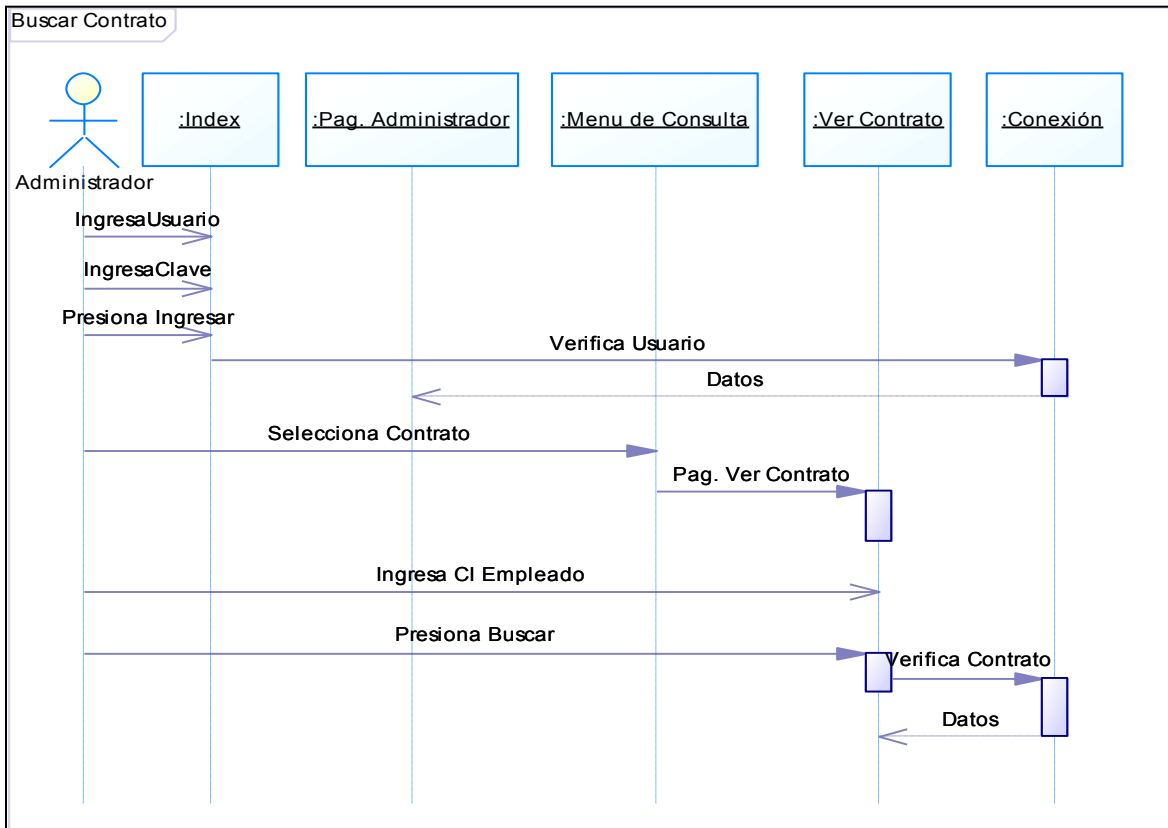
Buscar Contrato

Administrador

:Index

:Pag. Administrador

:Menu de Consulta

:Ver Contrato

:Conexión

IngresaUsuario

IngresaClave

Presiona Ingresar

Verifica Usuario

Datos

Selecciona Contrato

Pag. Ver Contrato

Ingresa CI Empleado

Presiona Buscar

Verifica Contrato

Datos